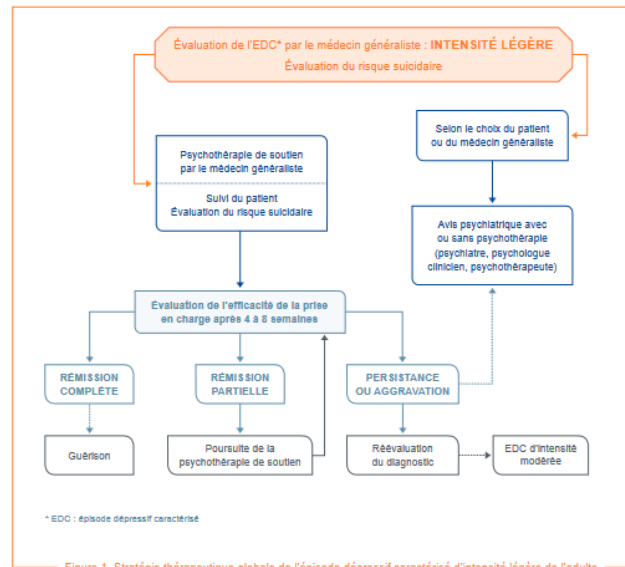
Évaluation de l'EDC* par le médecin généraliste : INTENSITÉ LÉGÈRE
Évaluation du risque suicidaire

Psychothérapie de soutien par le médecin généraliste

Suivi du patient
Évaluation du risque suicidaire

Selon le choix du patient ou du médecin généraliste

Avis psychiatrique avec ou sans psychothérapie (psychiatre, psychologue clinicien, psychothérapeute)

Évaluation de l'efficacité de la prise en charge après 4 à 8 semaines

RÉMISSION COMPLÈTE

RÉMISSION PARTIELLE

PERSISTANCE OU AGGRAVATION

Guérison

Poursuite de la psychothérapie de soutien

Réévaluation du diagnostic

EDC d'intensité modérée

* EDC : épisode dépressif caractérisé

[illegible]